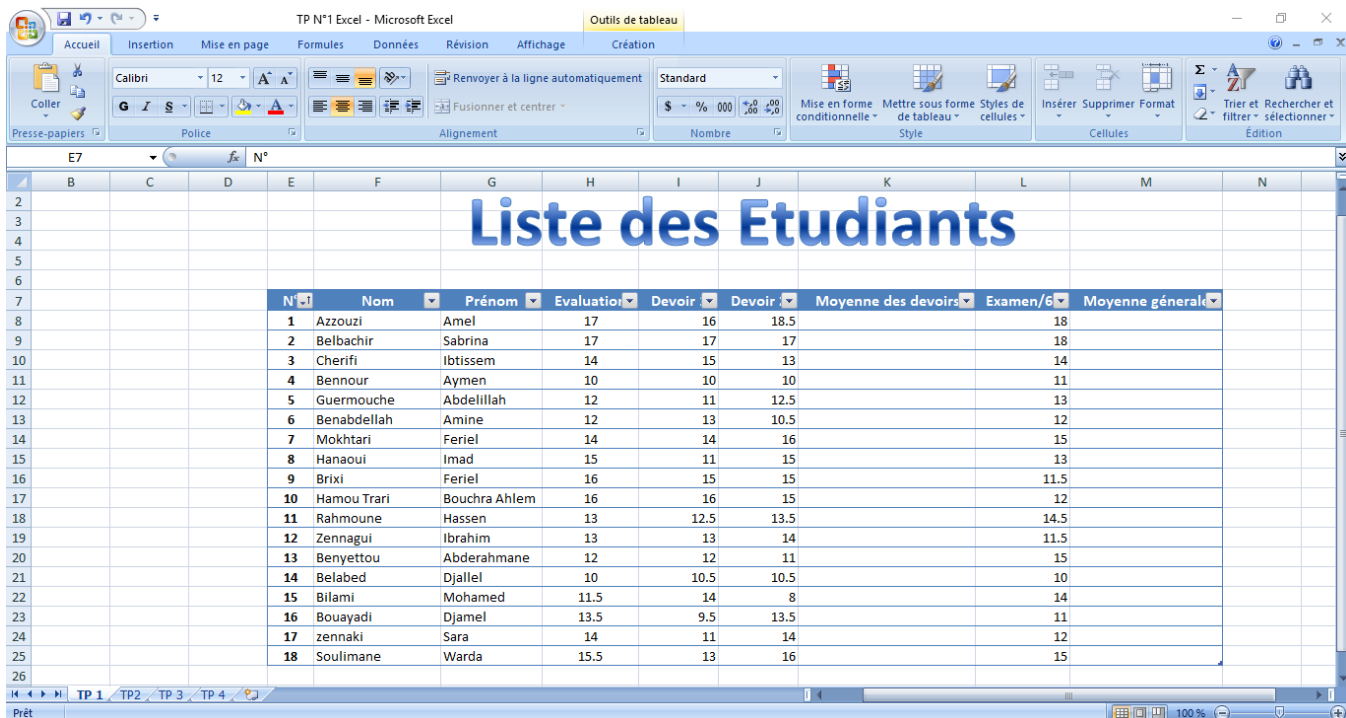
TP N°1 Excel - Microsoft Excel
Outils de tableau
Accueil Insertion Mise en page Formules Données Révision Affichage Création

Coller
Presse-papiers
Calibri 12
G I S
Police
Renvoyer à la ligne automatiquement
Fusionner et centrer
Alignement
Standard
$ % 000
Nombre
Mise en forme conditionnelle
Mettre sous forme de tableau
Styles de cellules
Style
Insérer Supprimer Format
Cellules
Trier et filtrer
Rechercher et sélectionner
Édition

E7 $f_x$ N°

Liste des Etudiants

| N° | Nom | Prénom | Evaluation | Devoir | Devoir | Moyenne des devoirs | Examen/6 | Moyenne générale |
|---|---|---|---|---|---|---|---|---|
| 1 | Azzouzi | Amel | 17 | 16 | 18.5 | | 18 | |
| 2 | Belbachir | Sabrina | 17 | 17 | 17 | | 18 | |
| 3 | Cherifi | Ibtissem | 14 | 15 | 13 | | 14 | |
| 4 | Bennour | Aymen | 10 | 10 | 10 | | 11 | |
| 5 | Guermouche | Abdelillah | 12 | 11 | 12.5 | | 13 | |
| 6 | Benabdellah | Amine | 12 | 13 | 10.5 | | 12 | |
| 7 | Mokhtari | Feriel | 14 | 14 | 16 | | 15 | |
| 8 | Hanaoui | Imad | 15 | 11 | 15 | | 13 | |
| 9 | Brixi | Feriel | 16 | 15 | 15 | | 11.5 | |
| 10 | Hamou Trari | Bouchra Ahlem | 16 | 16 | 15 | | 12 | |
| 11 | Rahmoune | Hassen | 13 | 12.5 | 13.5 | | 14.5 | |
| 12 | Zennagui | Ibrahim | 13 | 13 | 14 | | 11.5 | |
| 13 | Benyettou | Abderahmane | 12 | 12 | 11 | | 15 | |
| 14 | Belabed | Djallel | 10 | 10.5 | 10.5 | | 10 | |
| 15 | Bilami | Mohamed | 11.5 | 14 | 8 | | 14 | |
| 16 | Bouayadi | Djamel | 13.5 | 9.5 | 13.5 | | 11 | |
| 17 | zennaki | Sara | 14 | 11 | 14 | | 12 | |
| 18 | Soulimane | Warda | 15.5 | 13 | 16 | | 15 | |

TP 1 TP2 TP 3 TP 4
Prêt 100 %